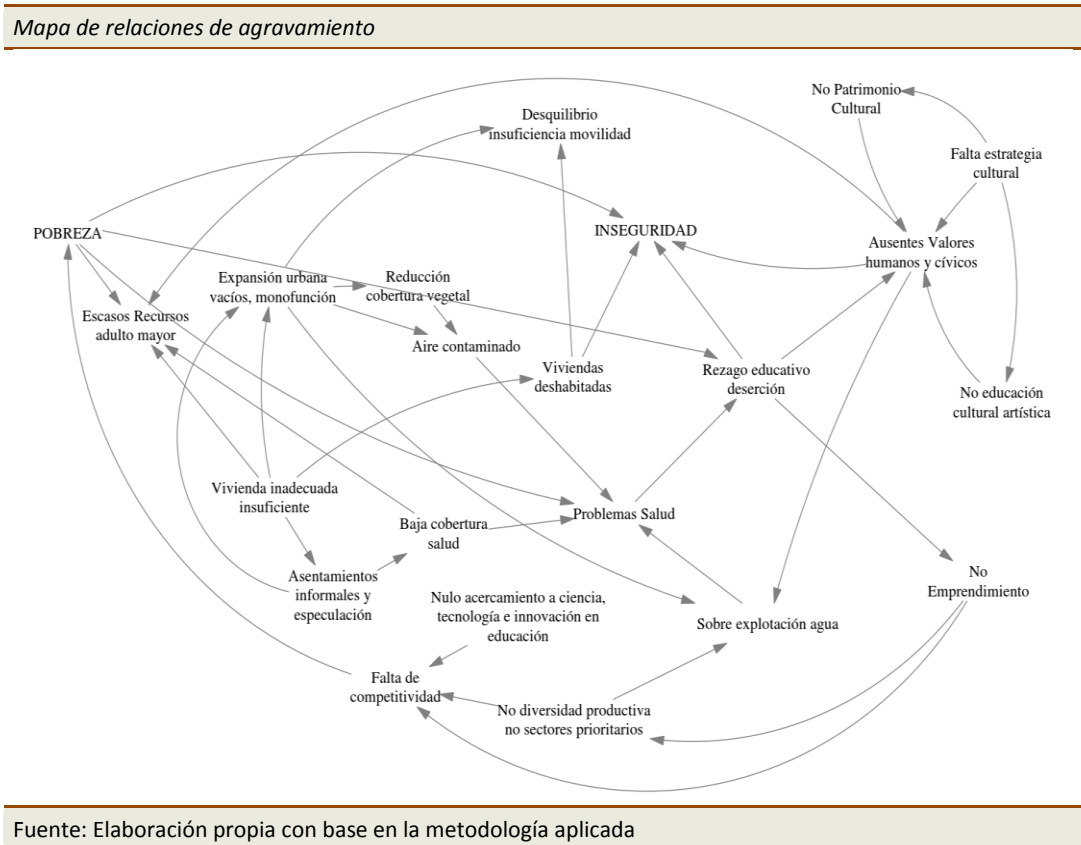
Mapa de relaciones de agravamiento

No Patrimonio Cultural

Desquilibrio insuficiencia movilidad

Falta estrategia cultural

POBREZA

INSEGURIDAD

Ausentes Valores humanos y cívicos

Expansión urbana vacíos, monofunción

Reducción cobertura vegetal

Escasos Recursos adulto mayor

Aire contaminado

Viviendas deshabitadas

Rezago educativo deserción

No educación cultural artística

Vivienda inadecuada insuficiente

Baja cobertura salud

Problemas Salud

Asentamientos informales y especulación

Nulo acercamiento a ciencia, tecnología e innovación en educación

No Emprendimiento

Sobre explotación agua

Falta de competitividad

No diversidad productiva no sectores prioritarios

Fuente: Elaboración propia con base en la metodología aplicada